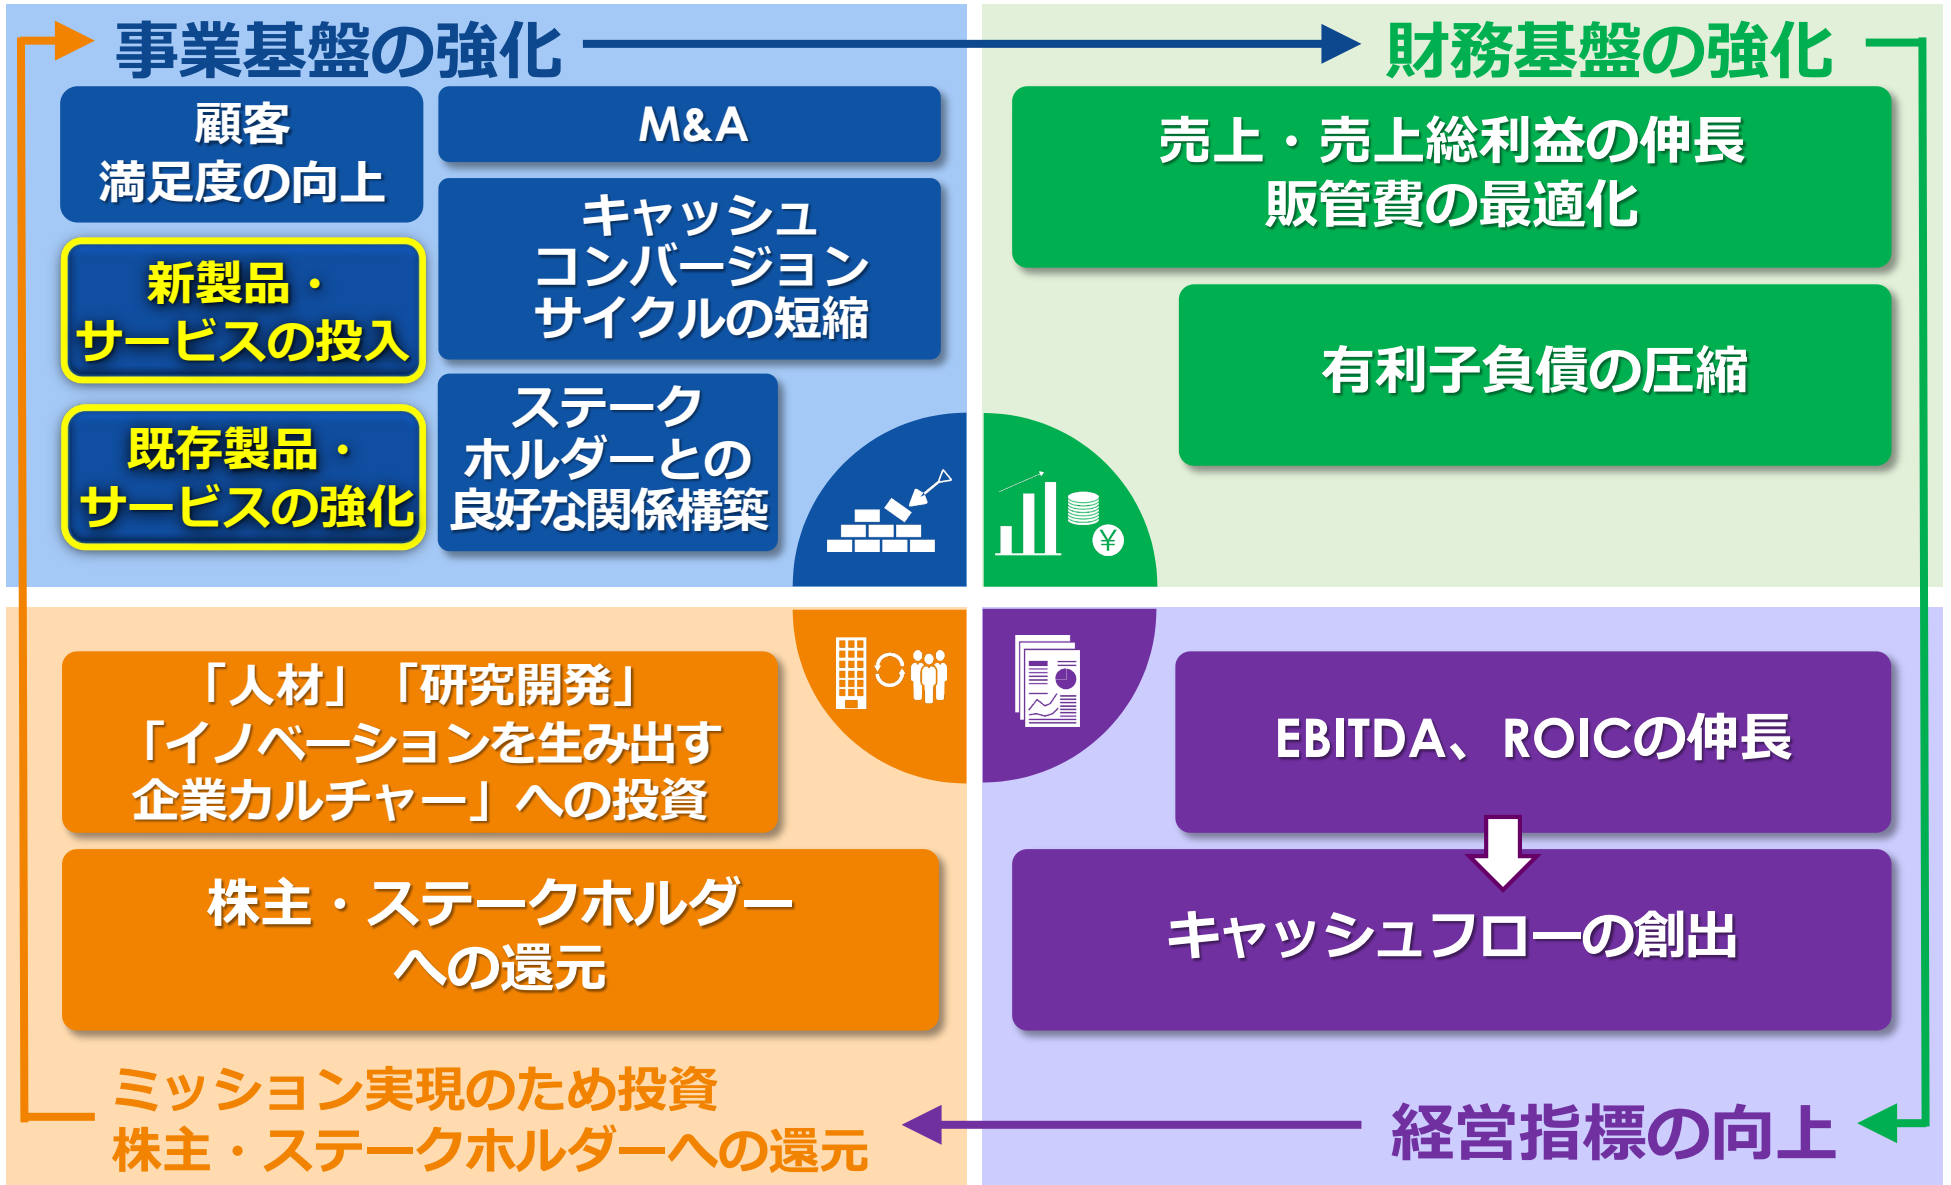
事業基盤の強化

顧客
満足度の向上

M&A

新製品・
サービスの投入

キャッシュ
コンバージョン
サイクルの短縮

既存製品・
サービスの強化

ステーク
ホルダーとの
良好な関係構築

財務基盤の強化

売上・売上総利益の伸長
販管費の最適化

有利子負債の圧縮

「人材」「研究開発」
「イノベーションを生み出す
企業カルチャー」への投資

株主・ステークホルダー
への還元

EBITDA、ROICの伸長

キャッシュフローの創出

ミッション実現のため投資
株主・ステークホルダーへの還元

経営指標の向上